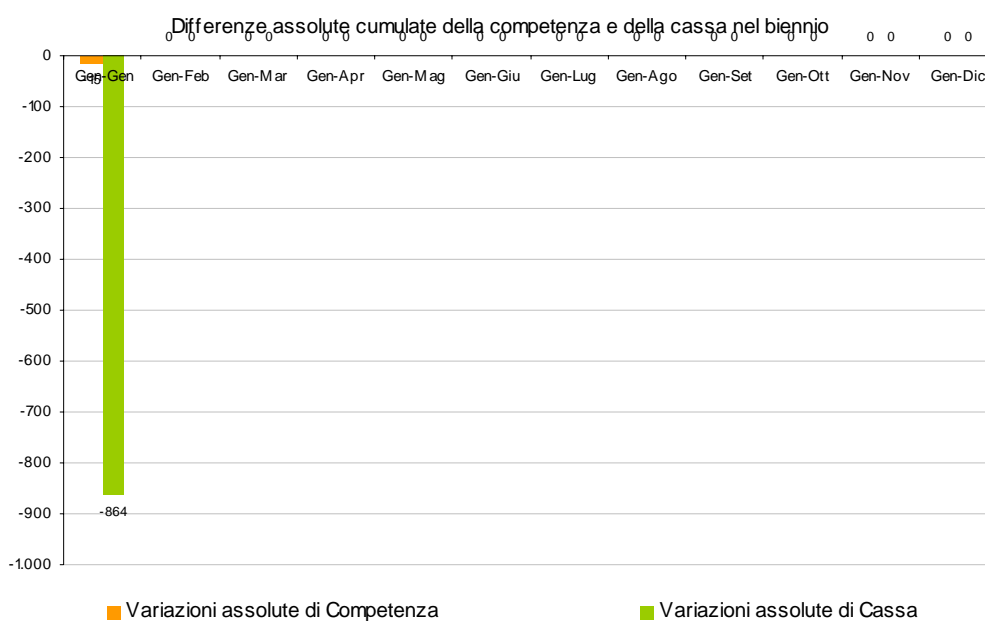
Differenze assolute cumulate della competenza e della cassa nel biennio

0
-100
-200
-300
-400
-500
-600
-700
-800
-900
-1.000

Gen-Gen, Gen-Feb, Gen-Mar, Gen-Apr, Gen-Mag, Gen-Giu, Gen-Lug, Gen-Ago, Gen-Set, Gen-Ott, Gen-Nov, Gen-Dic

-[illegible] -864
0 0 0 0 0 0 0 0 0 0 0 0 0 0 0 0 0 0 0 0 0 0

Variazioni assolute di Competenza
Variazioni assolute di Cassa